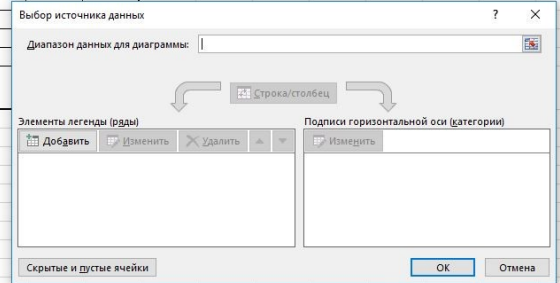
Выбор источника данных

?

X

Диапазон данных для диаграммы:

Строка/столбец

Элементы легенды (ряды)

Добавить

Изменить

Удалить

Подписи горизонтальной оси (категории)

Изменить

Скрытые и пустые ячейки

ОК

Отмена